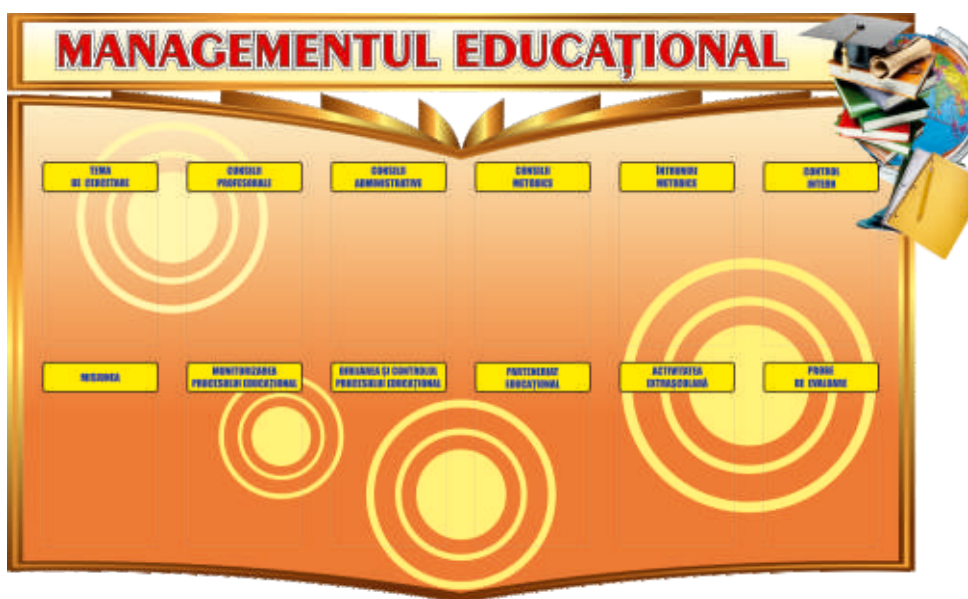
MANAGEMENTUL EDUCAȚIONAL

TEMA DE CERCETARE

CONSILII PROFESORALE

CONSILII ADMINISTRATIVE

CONSILII METODICE

ÎNTRUNIRI METODICE

CONTROL INTERN

MISIUNEA

MONITORIZAREA PROCESULUI EDUCAȚIONAL

DIRIJAREA ȘI CONTROLUL PROCESULUI EDUCAȚIONAL

PARTENERIAT EDUCAȚIONAL

ACTIVITATEA EXTRAȘCOLARĂ

PROBE DE EVALUARE